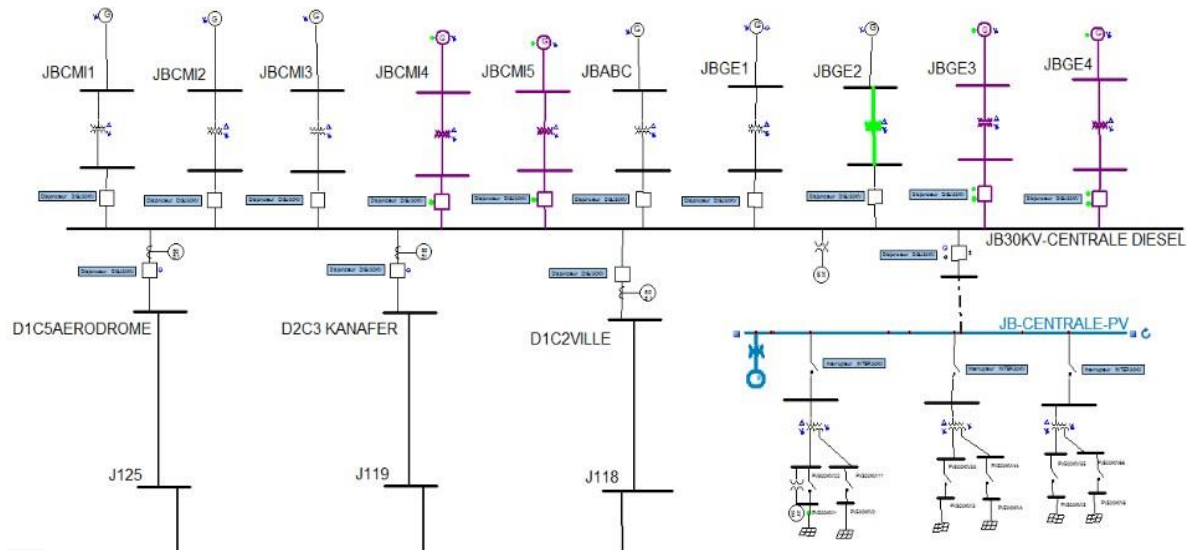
JBCMI1
JBCMI2
JBCMI3
JBCMI4
JBCMI5
JBABC
JBGE1
JBGE2
JBGE3
JBGE4
Disjoncteur DSL(XX)
Disjoncteur DSL(XX)
Disjoncteur DSL(XX)
Disjoncteur DSL(XX)
Disjoncteur DSL(XX)
Disjoncteur DSL(XX)
Disjoncteur DSL(XX)
Disjoncteur DSL(XX)
Disjoncteur DSL(XX)
Disjoncteur DSL(XX)
JB30KV-CENTRALE DIESEL
Disjoncteur DSL(XX)
Disjoncteur DSL(XX)
Disjoncteur DSL(XX)
Disjoncteur DSL(XX)
D1C5AERODROME
D2C3 KANAFER
D1C2VILLE
JB-CENTRALE-PV
Interrupteur INTER(XX)
Interrupteur INTER(XX)
Interrupteur INTER(XX)
J125
J119
J118